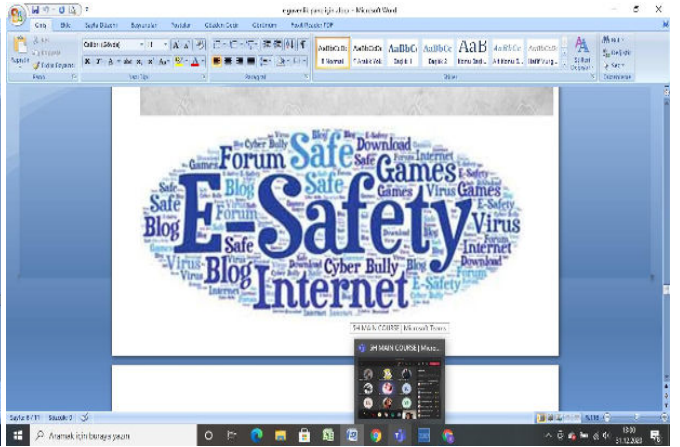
egzersiz projesi.docx - Microsoft Word

Giriş Ekle Sayfa Düzeni Başvurular Postalar Gözden Geçir Görünüm Foxit Reader PDF

Kes
Kopyala
Yapıştır
Biçim Boyacısı
Pano

Calibri (Gövde) 11
Yazı Tipi

Paragraf

AaBbCcDc ¶ Normal
AaBbCcDc ¶ Aralık Yok
AaBbCc Başlık 1
AaBbCc Başlık 2
AaB Konu Başlı...
AaBbCc Altkonu B...
AaBbCcDc Hafif Vurgu
Stiller
Stilleri Değiştir
Bul
Değiştir
Seç
Düzenleme

E-Safety Internet Safe Forum Games Blog Virus Cyber Bully Download Safe Blog Internet E-Safety Virus Games Forum Safe Blog Internet Download Cyber Bully E-Safety Virus Games

3H MAIN COURSE | Microsoft Teams

3H MAIN COURSE | Micro...

Sayfa: 8 / 11 Sözcük: 0

Aramak için buraya yazın

18:00
31.12.2023